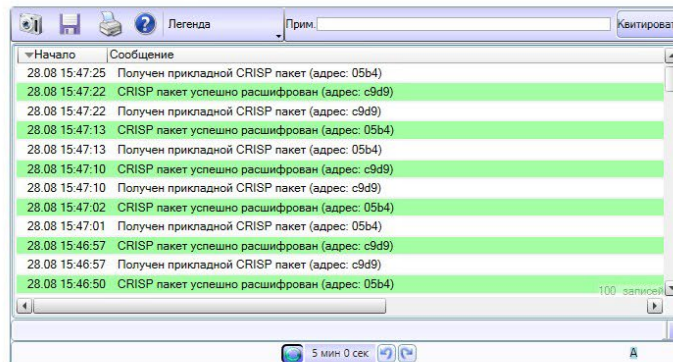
Легенда
Прим.
Квитироват

| Начало | Сообщение |
|---|---|
| 28.08 15:47:25 | Получен прикладной CRISP пакет (адрес: 05b4) |
| 28.08 15:47:22 | CRISP пакет успешно расшифрован (адрес: c9d9) |
| 28.08 15:47:22 | Получен прикладной CRISP пакет (адрес: c9d9) |
| 28.08 15:47:13 | CRISP пакет успешно расшифрован (адрес: 05b4) |
| 28.08 15:47:13 | Получен прикладной CRISP пакет (адрес: 05b4) |
| 28.08 15:47:10 | CRISP пакет успешно расшифрован (адрес: c9d9) |
| 28.08 15:47:10 | Получен прикладной CRISP пакет (адрес: c9d9) |
| 28.08 15:47:02 | CRISP пакет успешно расшифрован (адрес: 05b4) |
| 28.08 15:47:01 | Получен прикладной CRISP пакет (адрес: 05b4) |
| 28.08 15:46:57 | CRISP пакет успешно расшифрован (адрес: c9d9) |
| 28.08 15:46:57 | Получен прикладной CRISP пакет (адрес: c9d9) |
| 28.08 15:46:50 | CRISP пакет успешно расшифрован (адрес: 05b4) |

100 записей

5 мин 0 сек
A